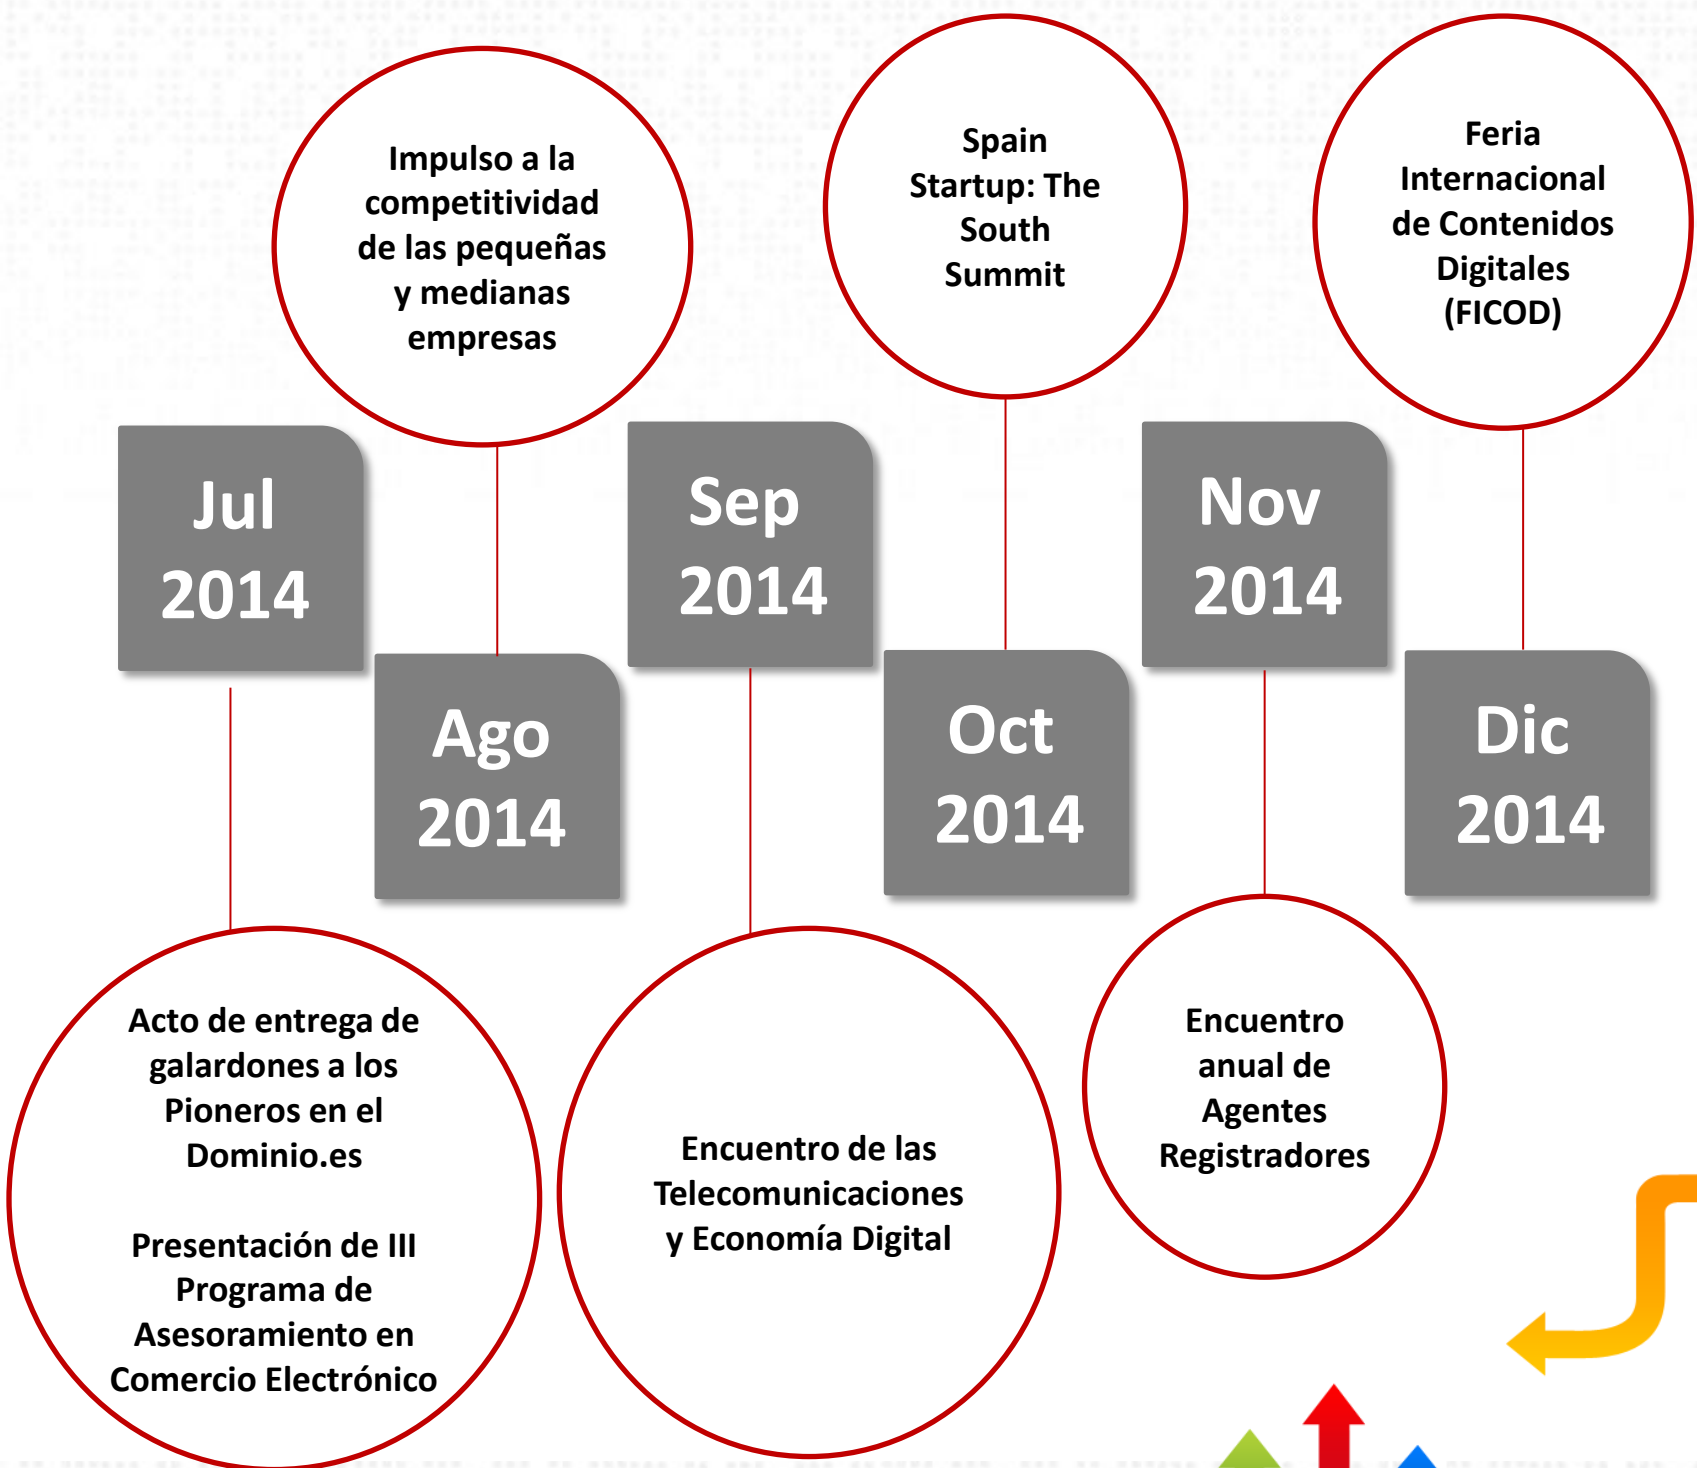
Impulso a la competitividad de las pequeñas y medianas empresas

Spain Startup: The South Summit

Feria Internacional de Contenidos Digitales (FICOD)

Jul 2014

Ago 2014

Sep 2014

Oct 2014

Nov 2014

Dic 2014

Acto de entrega de galardones a los Pioneros en el Dominio.es

Presentación de III Programa de Asesoramiento en Comercio Electrónico

Encuentro de las Telecomunicaciones y Economía Digital

Encuentro anual de Agentes Registradores